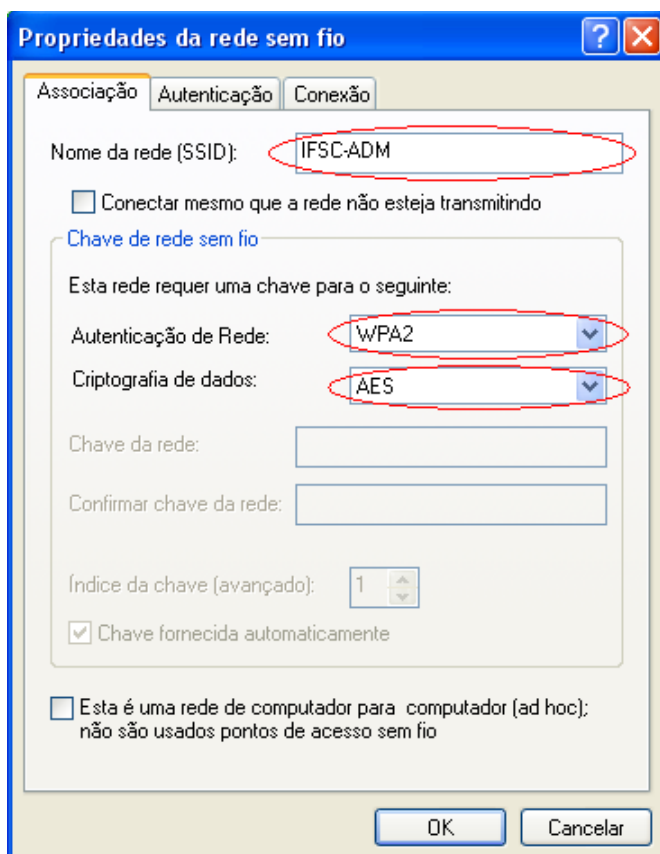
Propriedades da rede sem fio

?

Associação | Autenticação | Conexão

Nome da rede (SSID): IFSC-ADM

Conectar mesmo que a rede não esteja transmitindo

Chave de rede sem fio

Esta rede requer uma chave para o seguinte:

Autenticação de Rede: WPA2

Criptografia de dados: AES

Chave da rede:

Confirmar chave da rede:

Índice da chave (avançado): 1

Chave fornecida automaticamente

Esta é uma rede de computador para computador (ad hoc); não são usados pontos de acesso sem fio

OK | Cancelar